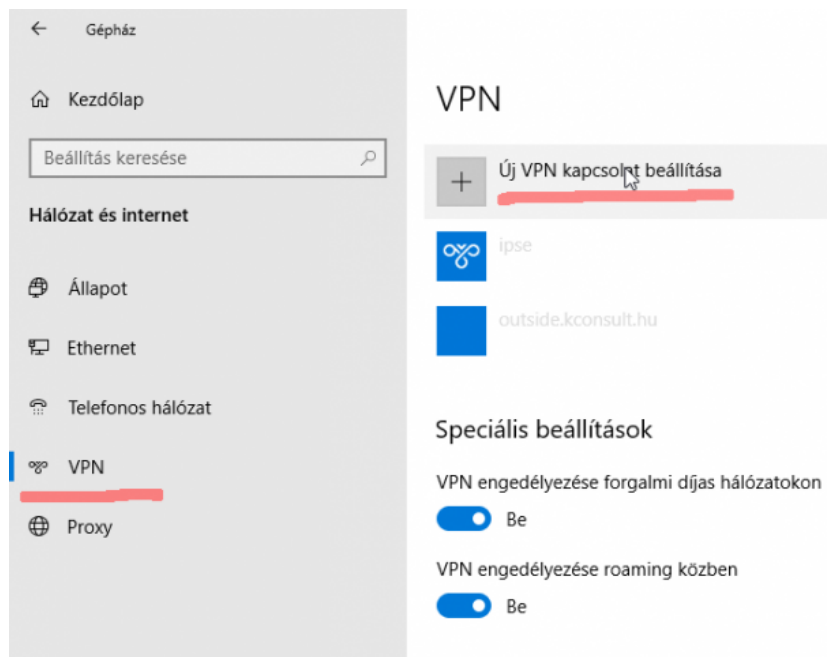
Gépház

Kezdőlap

Beállítás keresése

Hálózat és internet

Állapot

Ethernet

Telefonos hálózat

VPN

Proxy

VPN

Új VPN kapcsolat beállítása

ipse

outside.kconsult.hu

Speciális beállítások

VPN engedélyezése forgalmi díjas hálózatokon

Be

VPN engedélyezése roaming közben

Be